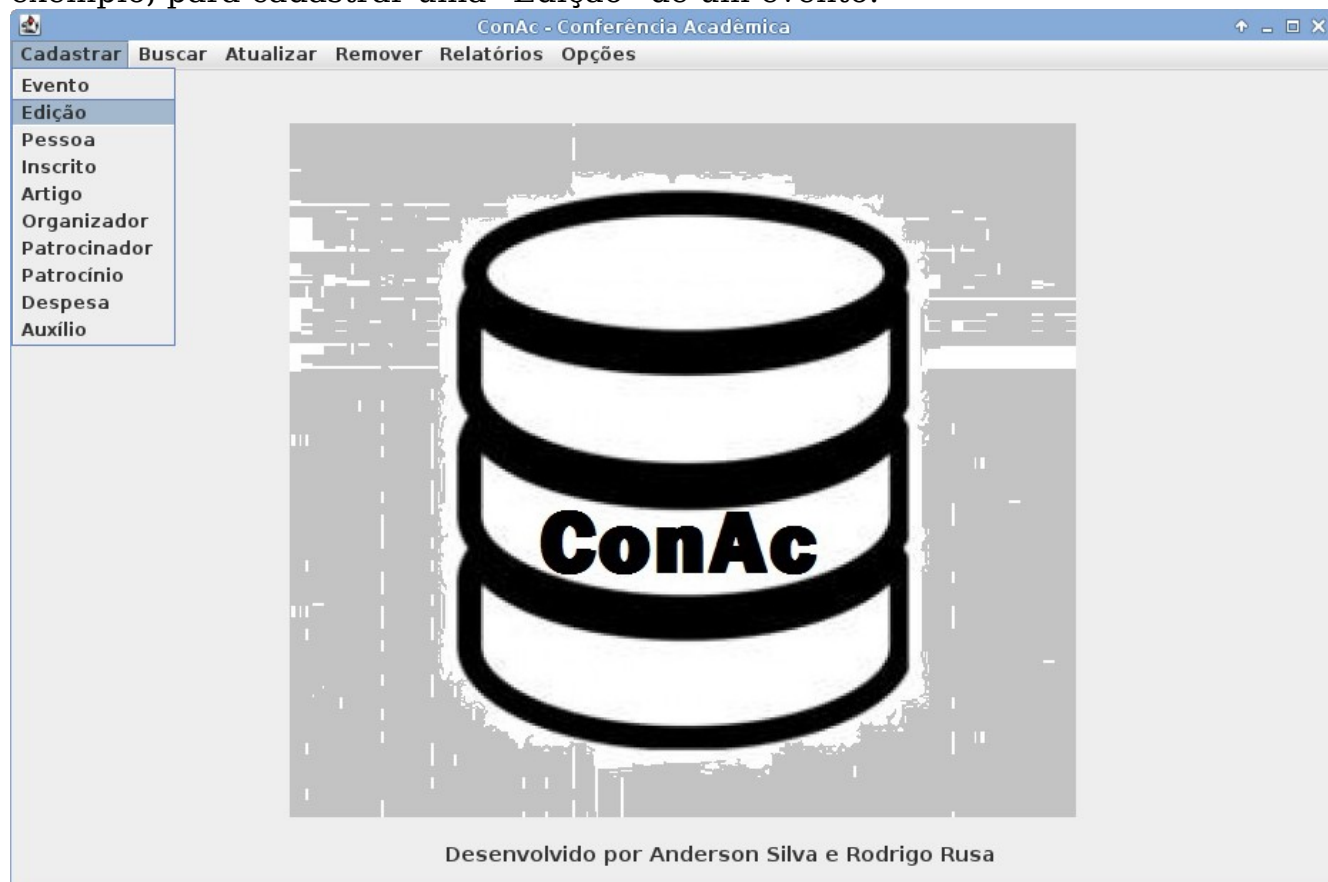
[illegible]
ConAc - Conferência Acadêmica
Cadastrar Buscar Atualizar Remover Relatórios Opções
Evento
Edição
Pessoa
Inscrito
Artigo
Organizador
Patrocinador
Patrocínio
Despesa
Auxílio
ConAc
Desenvolvido por Anderson Silva e Rodrigo Rusa